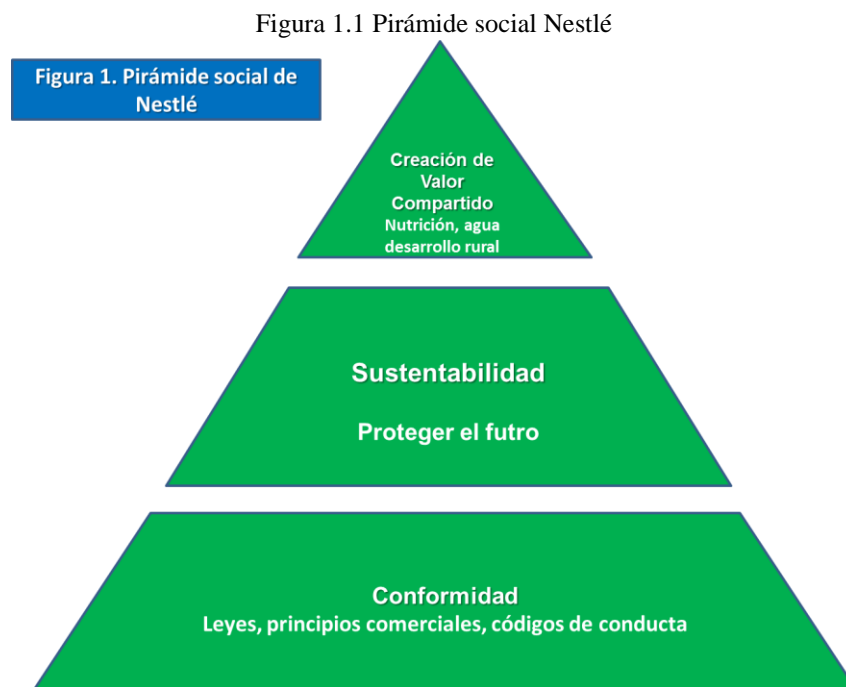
Figura 1.1 Pirámide social Nestlé

Figura 1. Pirámide social de Nestlé

Creación de Valor Compartido
Nutrición, agua desarrollo rural

Sustentabilidad

Proteger el futro

Conformidad
Leyes, principios comerciales, códigos de conducta